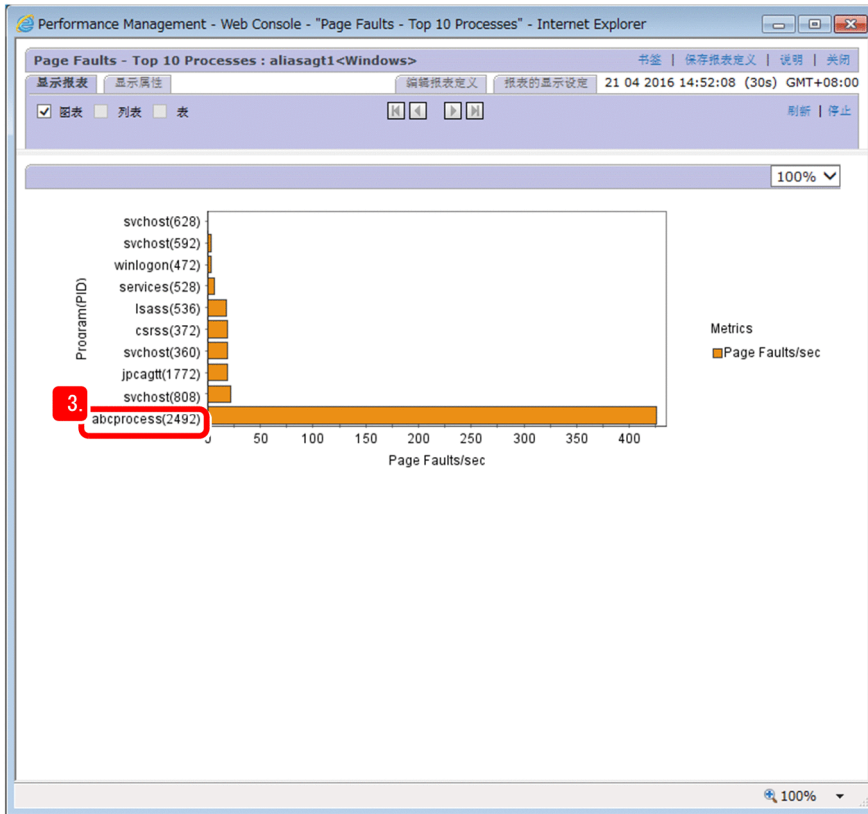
Performance Management - Web Console - "Page Faults - Top 10 Processes" - Internet Explorer

Page Faults - Top 10 Processes : aliasagt1<Windows>

书签 | 保存报表定义 | 说明 | 关闭

显示报表 显示属性

编辑报表定义 报表的显示设定 21 04 2016 14:52:08 (30s) GMT+08:00

图表 列表 表

刷新 | 停止

100%

Program(PID)

svchost(628)
svchost(592)
winlogon(472)
services(528)
lsass(536)
csrss(372)
svchost(360)
jpcagtt(1772)
svchost(808)
abcprocess(2492)

3.

0 50 100 150 200 250 300 350 400

Page Faults/sec

Metrics

Page Faults/sec

100%